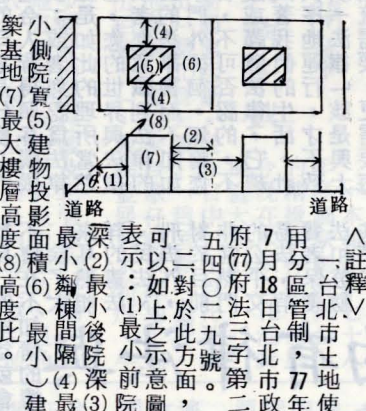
〈註釋〉
一台北市土地使用分區管制，77年7月18日台北市政府(77)府法三字第二五四〇二九號。
二對於此方面，可以如上之示意圖，表示：(1)最小前院深(2)最小後院深(3)最小鄰棟間隔(4)最小側院寬(5)建物投影面積(6)(最小)建築基地(7)最大樓層高度(8)高度比。

(4)
(5)
(6)
(4)
(8)
(2)
(7)
(3)
θ
(1)
道路
道路